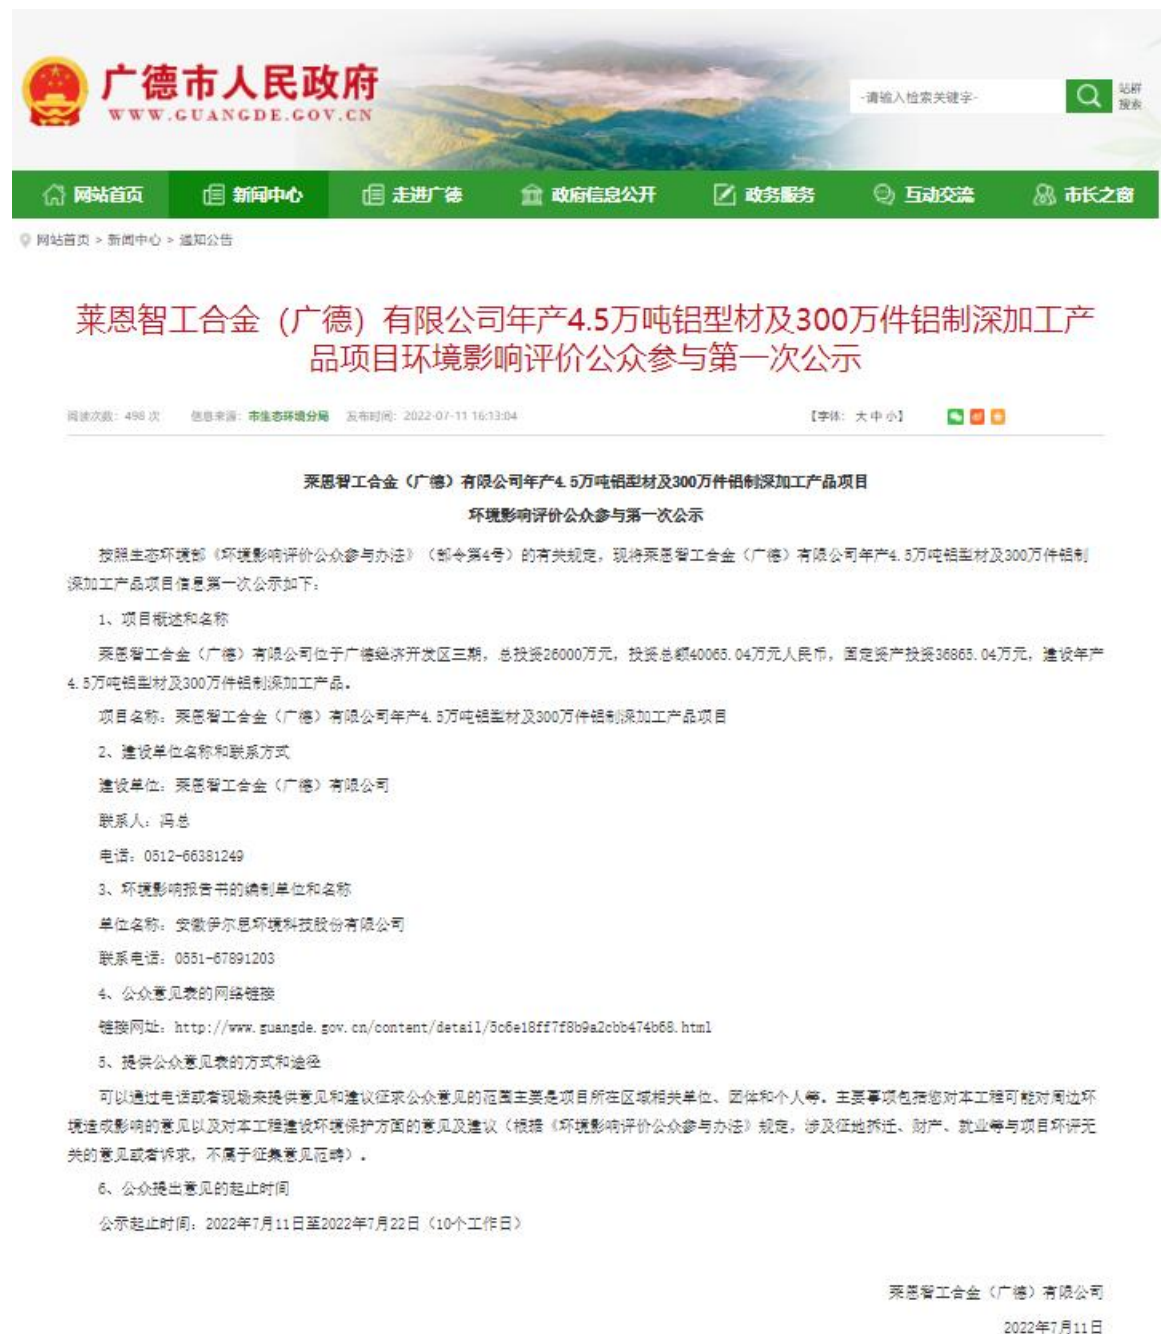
广德市人民政府
WWW.GUANGDE.GOV.CN

-请输入检索关键字-
站群搜索

网站首页 新闻中心 走进广德 政府信息公开 政务服务 互动交流 市长之窗

网站首页 > 新闻中心 > 通知公告

莱恩智工合金（广德）有限公司年产4.5万吨铝型材及300万件铝制深加工产品项目环境影响评价公众参与第一次公示

阅读次数：498 次 信息来源：市生态环境分局 发布时间：2022-07-11 16:13:04 【字体：大 中 小】

莱恩智工合金（广德）有限公司年产4.5万吨铝型材及300万件铝制深加工产品项目

环境影响评价公众参与第一次公示

按照生态环境部《环境影响评价公众参与办法》（部令第4号）的有关规定，现将莱恩智工合金（广德）有限公司年产4.5万吨铝型材及300万件铝制深加工产品项目信息第一次公示如下：

1、项目概述和名称

莱恩智工合金（广德）有限公司位于广德经济开发区三期，总投资26000万元，投资总额40065.04万元人民币，固定资产投资36865.04万元，建设年产4.5万吨铝型材及300万件铝制深加工产品。

项目名称：莱恩智工合金（广德）有限公司年产4.5万吨铝型材及300万件铝制深加工产品项目

2、建设单位名称和联系方式

建设单位：莱恩智工合金（广德）有限公司

联系人：冯总

电话：0512-66381249

3、环境影响报告书的编制单位和名称

单位名称：安徽伊尔思环境科技股份有限公司

联系电话：0551-67891203

4、公众意见表的网络链接

链接网址：http://www.guangde.gov.cn/content/detail/5c6e18ff7f8b9a2cbb474b68.html

5、提供公众意见表的方式和途径

可以通过电话或者现场来提供意见和建议征求公众意见的范围主要是项目所在区域相关单位、团体和个人等。主要事项包括您对本工程可能对周边环境造成影响的意见以及对本工程建设环境保护方面的意见及建议（根据《环境影响评价公众参与办法》规定，涉及征地拆迁、财产、就业等与项目环评无关的意见或者诉求，不属于征集意见范畴）。

6、公众提出意见的起止时间

公示起止时间：2022年7月11日至2022年7月22日（10个工作日）

莱恩智工合金（广德）有限公司

2022年7月11日